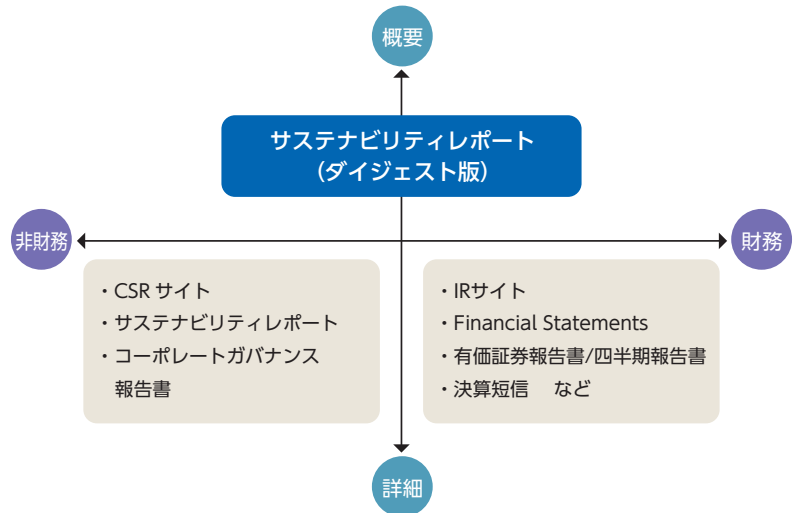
概要

サステナビリティレポート
（ダイジェスト版）

非財務

財務

・CSR サイト
・サステナビリティレポート
・コーポレートガバナンス
報告書

・IRサイト
・Financial Statements
・有価証券報告書/四半期報告書
・決算短信　など

詳細